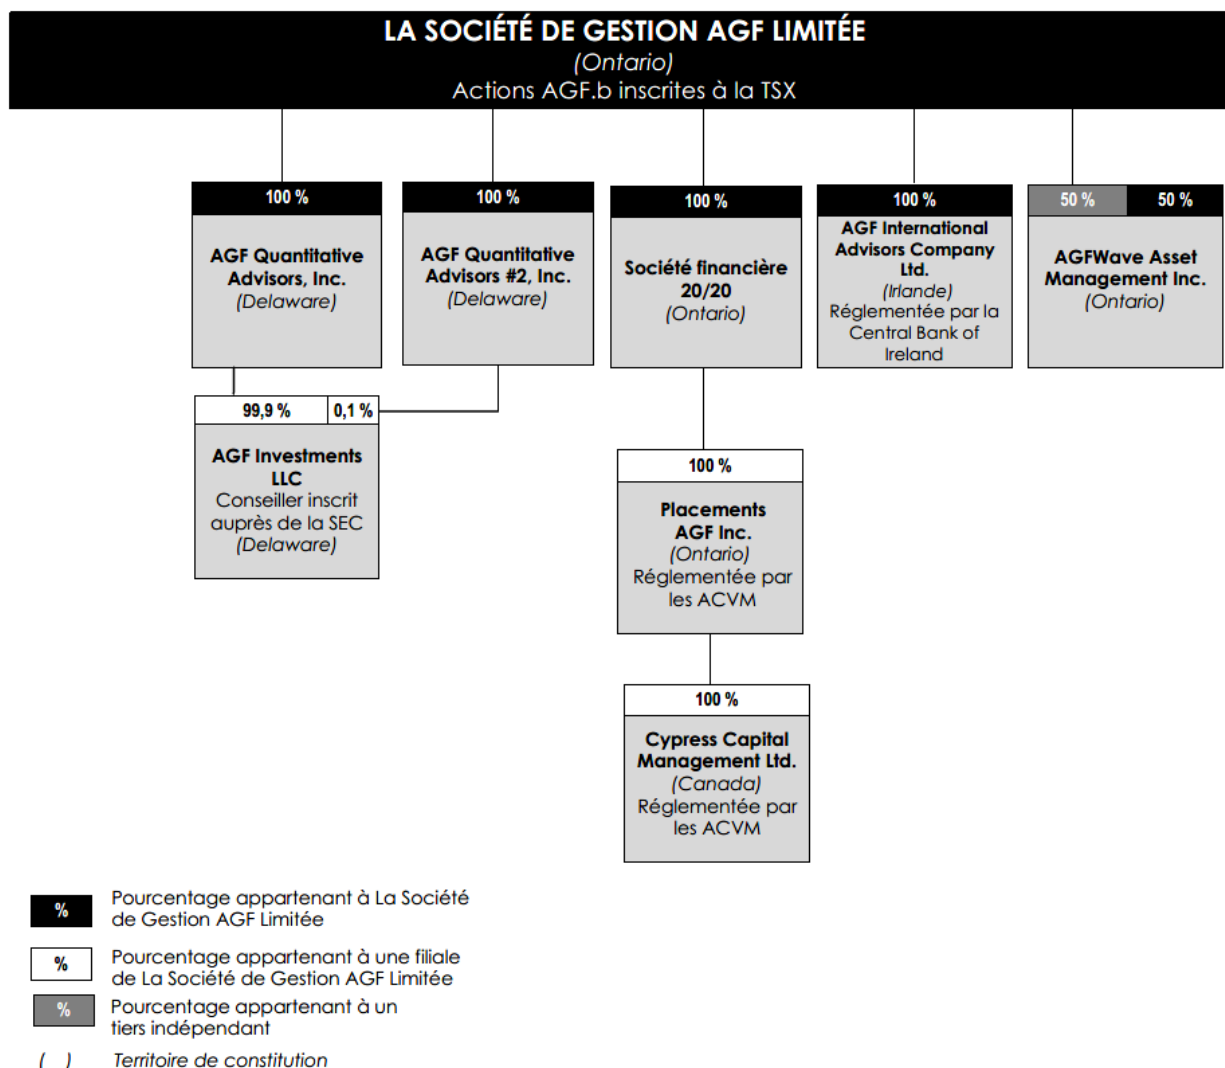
LA SOCIÉTÉ DE GESTION AGF LIMITÉE
(Ontario)
Actions AGF.b inscrites à la TSX

100 %
AGF Quantitative Advisors, Inc.
(Delaware)

100 %
AGF Quantitative Advisors #2, Inc.
(Delaware)

100 %
Société financière 20/20
(Ontario)

100 %
AGF International Advisors Company Ltd.
(Irlande)
Réglementée par la Central Bank of Ireland

50 %
50 %
AGFWave Asset Management Inc.
(Ontario)

99,9 %
0,1 %
AGF Investments LLC
Conseiller inscrit auprès de la SEC
(Delaware)

100 %
Placements AGF Inc.
(Ontario)
Réglementée par les ACVM

100 %
Cypress Capital Management Ltd.
(Canada)
Réglementée par les ACVM

%
Pourcentage appartenant à La Société de Gestion AGF Limitée

%
Pourcentage appartenant à une filiale de La Société de Gestion AGF Limitée

%
Pourcentage appartenant à un tiers indépendant

( )
Territoire de constitution